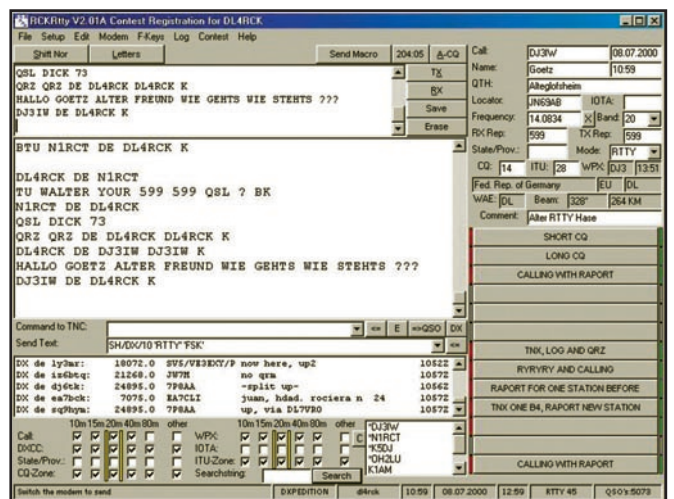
RCKRtty V2.01A Contest Registration for DL4RCK

File Setup Edit Modem F-Keys Log Contest Help

Shift Nor | Letters | Send Macro | 204:05 | A-CQ

QSL DICK 73
QRZ QRZ DE DL4RCK DL4RCK K
HALLO GOETZ ALTER FREUND WIE GEHTS WIE STEHTS ???
DJ3IW DE DL4RCK K

TX
RX
Save
Erase

BTU N1RCT DE DL4RCK K

DL4RCK DE N1RCT
TU WALTER YOUR 599 599 QSL ? BK
N1RCT DE DL4RCK
QSL DICK 73
QRZ QRZ DE DL4RCK DL4RCK K
DL4RCK DE DJ3IW DJ3IW K
HALLO GOETZ ALTER FREUND WIE GEHTS WIE STEHTS ???
DJ3IW DE DL4RCK K

Call: DJ3IW 08.07.2000
Name: Goetz 10:59
QTH: Alteglofsheim
Locator: JN69AB IOTA:
Frequency: 14.0834 X Band: 20
RX Rep: 599 TX Rep: 599
State/Prov.: Mode: RTTY
CQ: 14 ITU: 28 WPX: DJ3 13:51
Fed. Rep. of Germany EU DL
WAE: DL Beam: 328° 264 KM
Comment: Alter RTTY Hase

SHORT CQ
LONG CQ
CALLING WITH RAPORT

TNX, LOG AND QRZ
RYRYRY AND CALLING
RAPORT FOR ONE STATION BEFORE
TNX ONE B4, RAPORT NEW STATION

CALLING WITH RAPORT

Command to TNC: <= E =>QSO DX
Send Text: SH/DX/10 'RTTY' 'FSK' <=

DX de ly3mr: 18072.0 SV5/VE3EXY/P now here, up2 1052Z
DX de iz6btq: 21268.0 JW7M no qra 1056Z
DX de dj6ck: 24895.0 7P8AA -split up- 1056Z
DX de ea7bck: 7075.0 EA7CLI juan, hdad. rociera n 24 1057Z
DX de sq9hyw: 24895.0 7P8AA up, via DL7VRO 1057Z

10m 15m 20m 40m 80m other
Call:
DXCC:
State/Prov.:
CQ-Zone:
10m 15m 20m 40m 80m other
WPX:
IOTA:
ITU-Zone:
Searchstring: Search

*DJ3IW
*N1RCT
*K5DJ
*OH2LU
K1AM

Switch the modem to send | DXPEDITION | dl4rck | 10:59 | 08.07.2000 | 12:59 | RTTY 45 | QSO's:5078